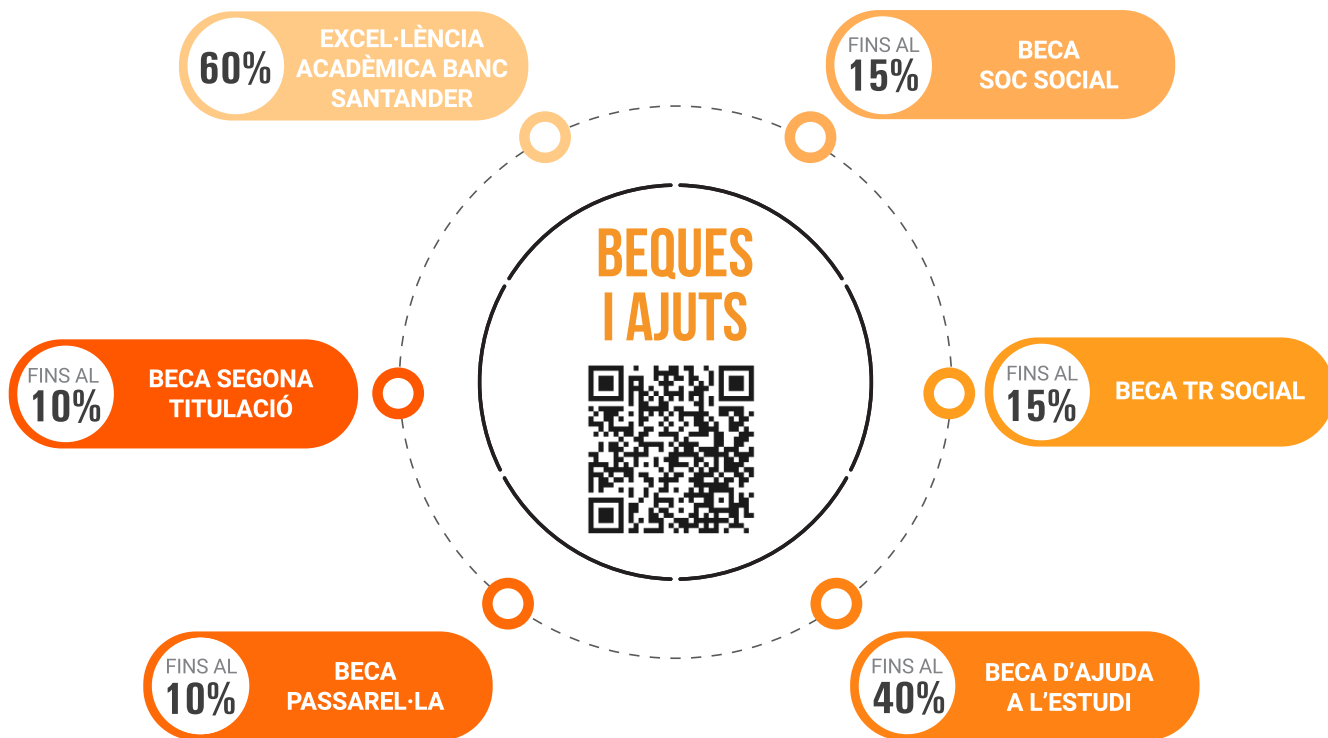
60% EXCEL·LÈNCIA ACADÈMICA BANC SANTANDER

FINS AL 15% BECA SOC SOCIAL

BEQUES I AJUTS

FINS AL 10% BECA SEGONA TITULACIÓ

FINS AL 15% BECA TR SOCIAL

FINS AL 10% BECA PASSAREL·LA

FINS AL 40% BECA D'AJUDA A L'ESTUDI